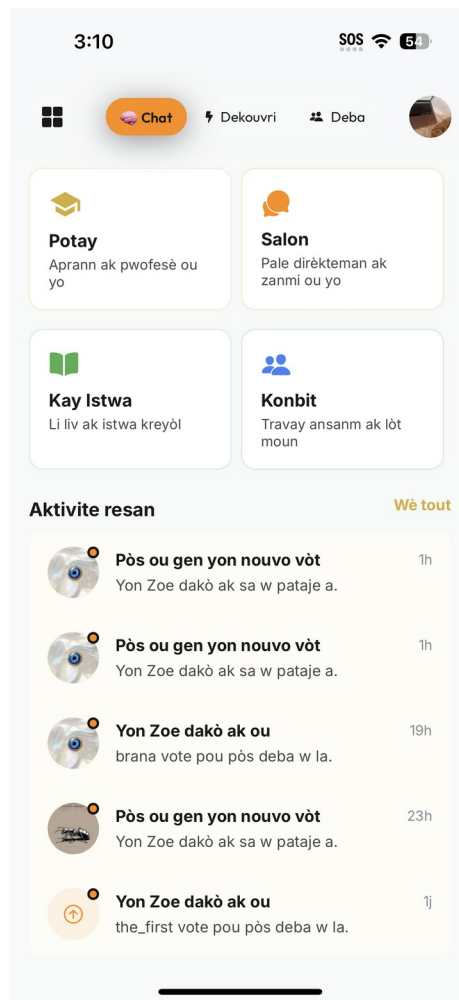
3:10

SOS 54

Chat

Dekouvri

Deba

Potay
Aprann ak pwofesè ou yo

Salon
Pale dirèkteman ak zanmi ou yo

Kay Istwa
Li liv ak istwa kreyòl

Konbit
Travay ansanm ak lòt moun

Aktivite resan

Wè tout

Pòs ou gen yon nouvo vòt
1h
Yon Zoe dakò ak sa w pataje a.

Pòs ou gen yon nouvo vòt
1h
Yon Zoe dakò ak sa w pataje a.

Yon Zoe dakò ak ou
19h
brana vote pou pòs deba w la.

Pòs ou gen yon nouvo vòt
23h
Yon Zoe dakò ak sa w pataje a.

Yon Zoe dakò ak ou
1j
the_first vote pou pòs deba w la.